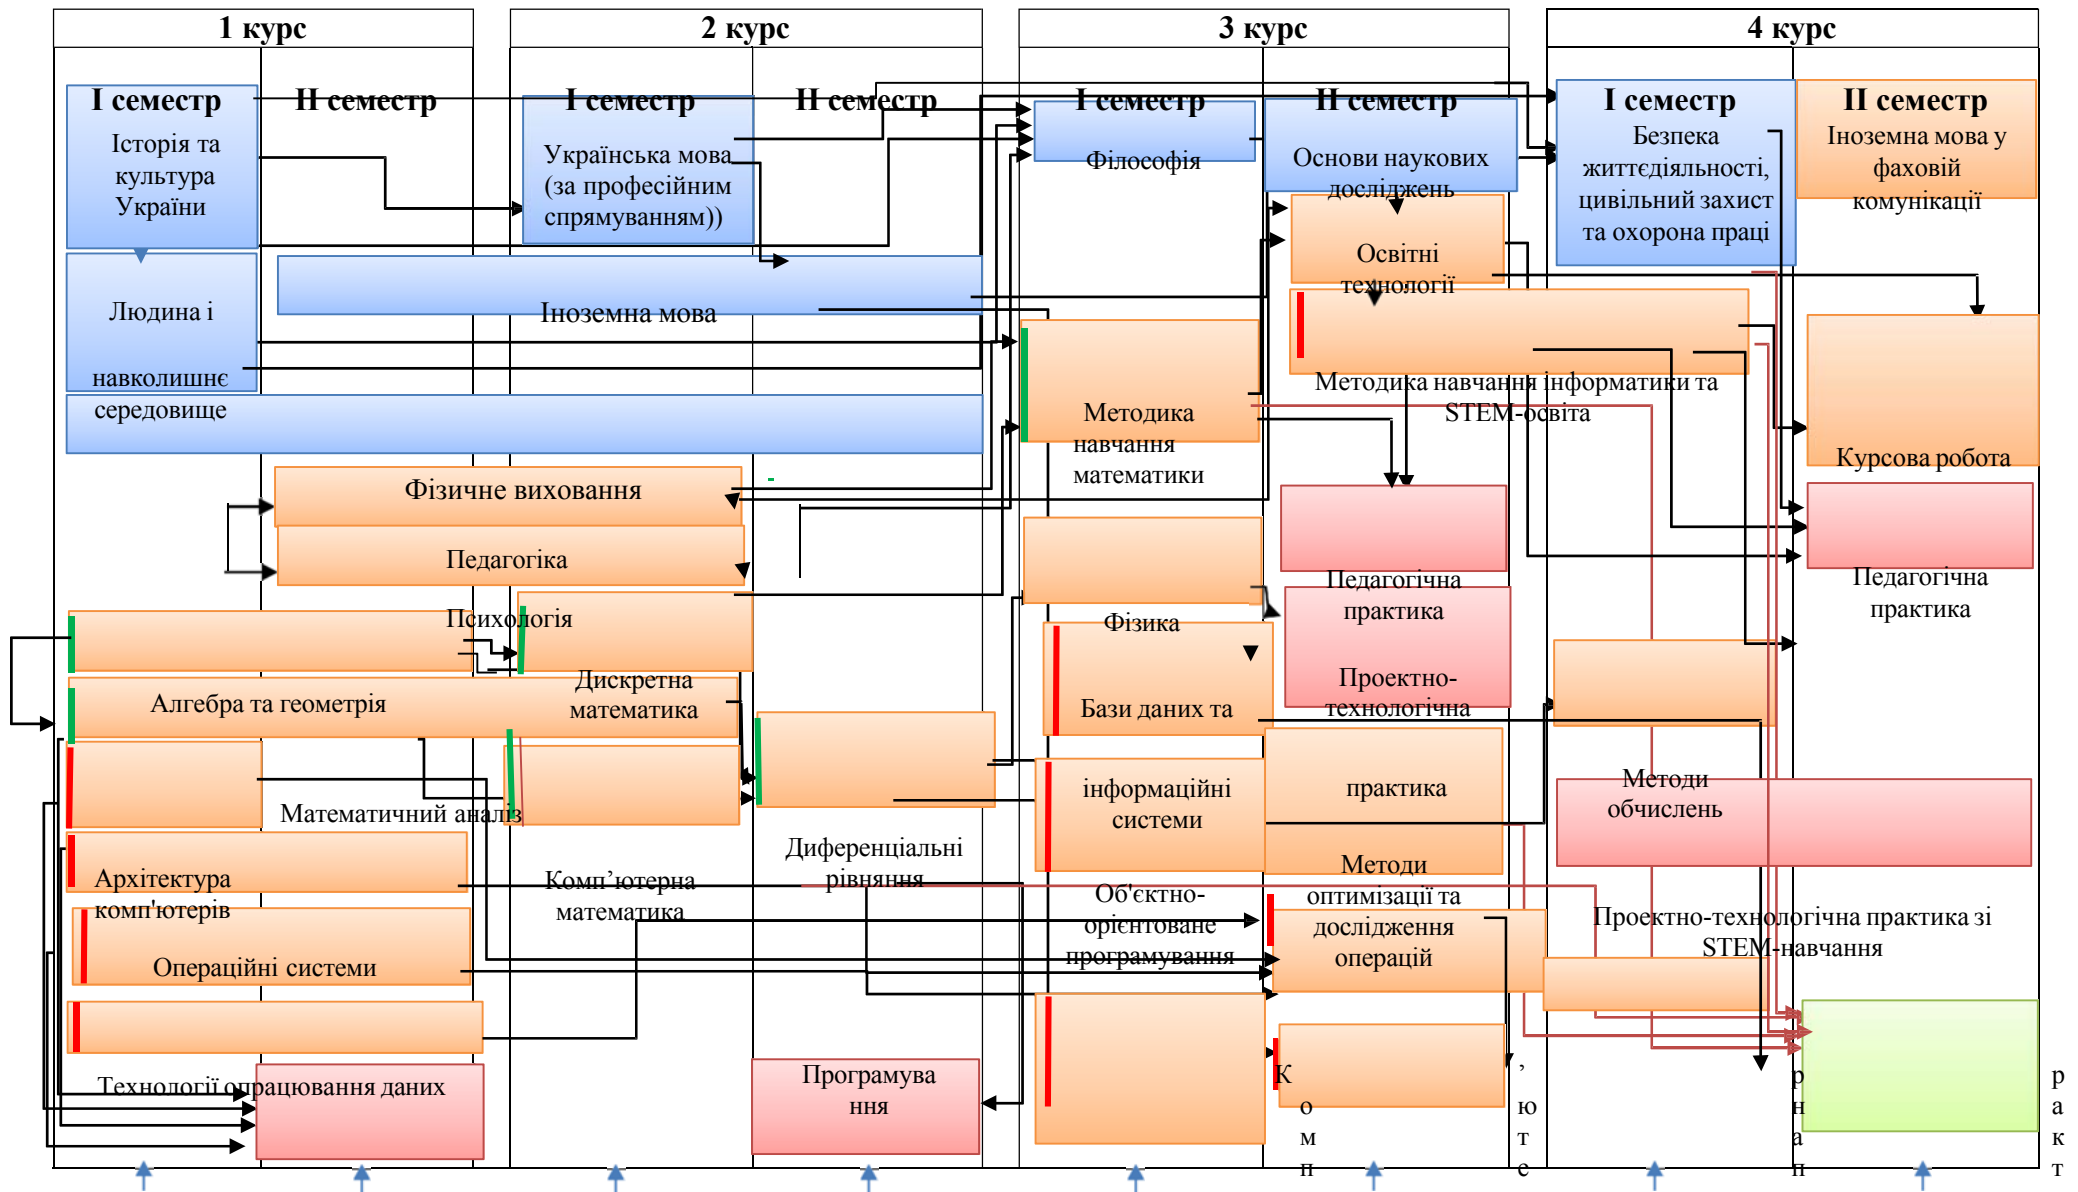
1 курс

2 курс

3 курс

4 курс

I семестр

II семестр

I семестр

II семестр

I семестр

II семестр

I семестр

II семестр

Історія та культура України

Українська мова (за професійним спрямуванням))

Філософія

Основи наукових досліджень

Безпека життєдіяльності, цивільний захист та охорона праці

Іноземна мова у фаховій комунікації

Освітні технології

Людина і навколишнє середовище

Іноземна мова

Методика навчання інформатики та STEM-освіта

Методика навчання математики

Курсова робота

Фізичне виховання

Педагогічна практика

Педагогічна практика

Педагогіка

Фізика

Психологія

Проектно-технологічна практика

Дискретна математика

Алгебра та геометрія

Бази даних та інформаційні системи

Методи обчислень

Математичний аналіз

Диференціальні рівняння

Методи оптимізації та дослідження операцій

Архітектура комп'ютерів

Комп'ютерна математика

Об'єктно-орієнтоване програмування

Проектно-технологічна практика зі STEM-навчання

Операційні системи

Технології опрацювання даних

Програмування

К о м п

, ю т е

р н а н

р а к т